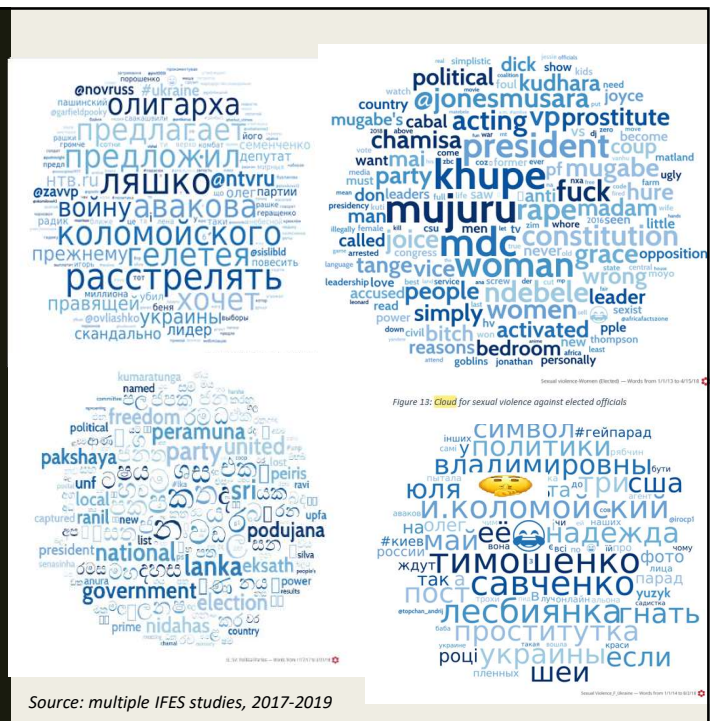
олигарха
предлагает
предложил
войну
@novruss
#ukraine
ляшко
@ntvru
авакова
депутат
коломойского
гелетея
прежнему
расстрелять
хочет
правящей
украины
лидер
скандально
@ovliashko
нтв.ru
@zavvp
олег
партии
семенченко
порошенко
пашинский
выборы
убил
беня

political
dick
kudhara
@jonesmusara
vp
prostitute
acting
president
chamisa
khupe
fuck
mugabe
coup
party
mujuru
rape
madam
mdc
constitution
joice
woman
tange
vice
people
ndebele
grace
opposition
wrong
called
simply
women
leader
activated
bitch
bedroom
reasons
personally
accused
country
mugabe's
cabal
joyce
man
want
read
power
sexist
pple
thompson
goblins
jonathan
little
ugly
whore
matland

Sexual violence-Women (Elected) — Words from 1/1/13 to 4/15/18

Figure 13: Cloud for sexual violence against elected officials

peramuna
freedom
pakshaya
party
united
unf
local
sri
ranil
podujana
national
president
lanka
ekşath
government
election
nidahas
kumaratunga
named
political
peiris
upfa
ravi
captured
list
new
power
prime
country
silva
anura
results

символ
#гейпарад
політики
владимировны
юля
сша
гри
и.коломойский
олег
майдан
надежда
тимошенко
савченко
пост
так
фото
лесбиянка
гнать
проститутка
україни
році
если
шеи
#киев
россии
ждут
yuzyk
парад
лица
@topchan_andrij
@irocp1
пленных
чому
вона

Sexual Violence_F_Ukraine — Words from 1/1/14 to 6/2018

Source: multiple IFES studies, 2017-2019